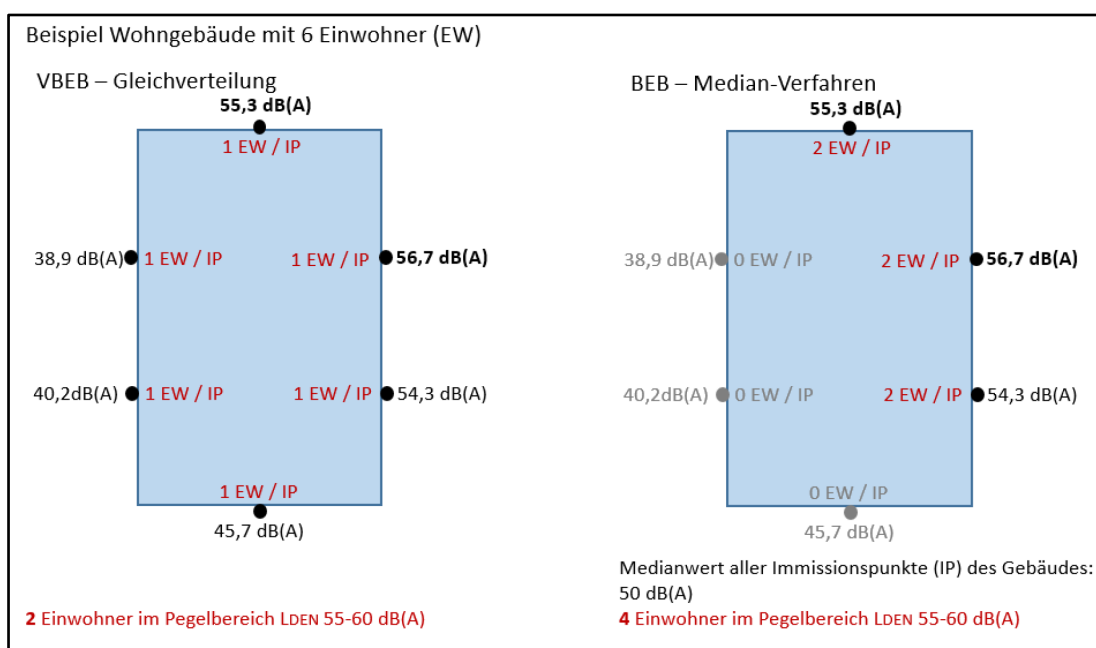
Beispiel Wohngebäude mit 6 Einwohner (EW)

VBEB – Gleichverteilung

55,3 dB(A)
1 EW / IP

38,9 dB(A) 1 EW / IP
1 EW / IP 56,7 dB(A)

40,2dB(A) 1 EW / IP
1 EW / IP 54,3 dB(A)

1 EW / IP
45,7 dB(A)

2 Einwohner im Pegelbereich LDEN 55-60 dB(A)

BEB – Median-Verfahren

55,3 dB(A)
2 EW / IP

38,9 dB(A) 0 EW / IP
2 EW / IP 56,7 dB(A)

40,2dB(A) 0 EW / IP
2 EW / IP 54,3 dB(A)

0 EW / IP
45,7 dB(A)

Medianwert aller Immissionspunkte (IP) des Gebäudes: 50 dB(A)

4 Einwohner im Pegelbereich LDEN 55-60 dB(A)